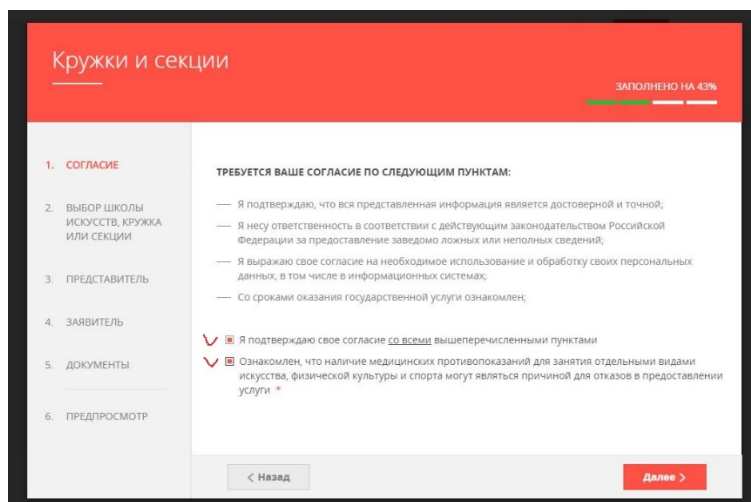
Кружки и секции

ЗАПОЛНЕНО НА 43%

1. СОГЛАСИЕ

2. ВЫБОР ШКОЛЫ ИСКУССТВ, КРУЖКА ИЛИ СЕКЦИИ

3. ПРЕДСТАВИТЕЛЬ

4. ЗАЯВИТЕЛЬ

5. ДОКУМЕНТЫ

6. ПРЕДПРОСМОТР

ТРЕБУЕТСЯ ВАШЕ СОГЛАСИЕ ПО СЛЕДУЮЩИМ ПУНКТАМ:

— Я подтверждаю, что вся представленная информация является достоверной и точной;

— Я несу ответственность в соответствии с действующим законодательством Российской Федерации за предоставление заведомо ложных или неполных сведений;

— Я выражаю свое согласие на необходимое использование и обработку своих персональных данных, в том числе в информационных системах;

— Со сроками оказания государственной услуги ознакомлен;

Я подтверждаю свое согласие со всеми вышеперечисленными пунктами

Ознакомлен, что наличие медицинских противопоказаний для занятия отдельными видами искусства, физической культуры и спорта могут являться причиной для отказов в предоставлении услуги *

< Назад

Далее >